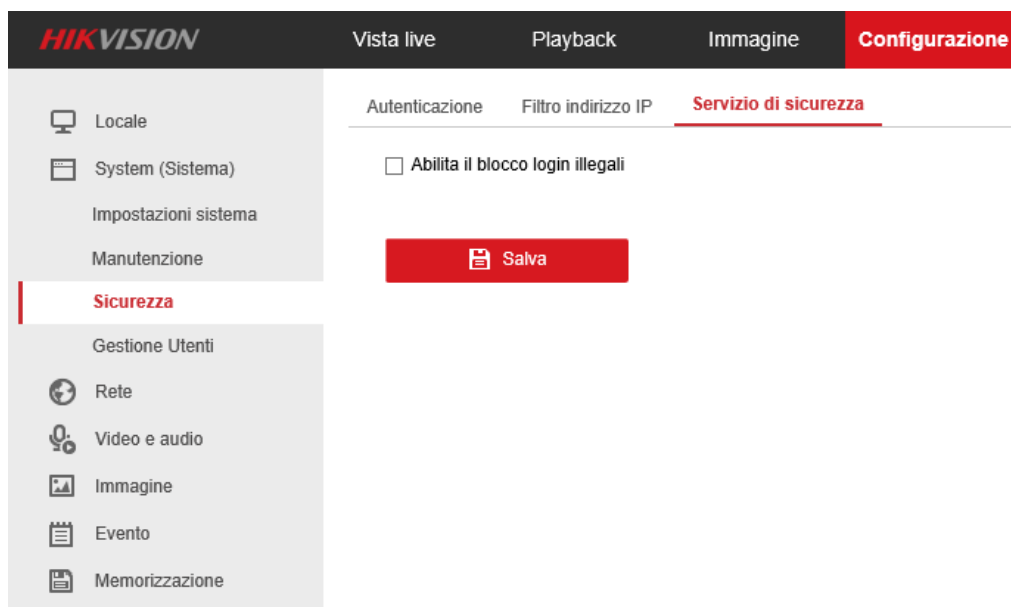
HIKVISION

Vista live

Playback

Immagine

Configurazione

Locale

System (Sistema)

Impostazioni sistema

Manutenzione

Sicurezza

Gestione Utenti

Rete

Video e audio

Immagine

Evento

Memorizzazione

Autenticazione

Filtro indirizzo IP

Servizio di sicurezza

Abilita il blocco login illegali

Salva